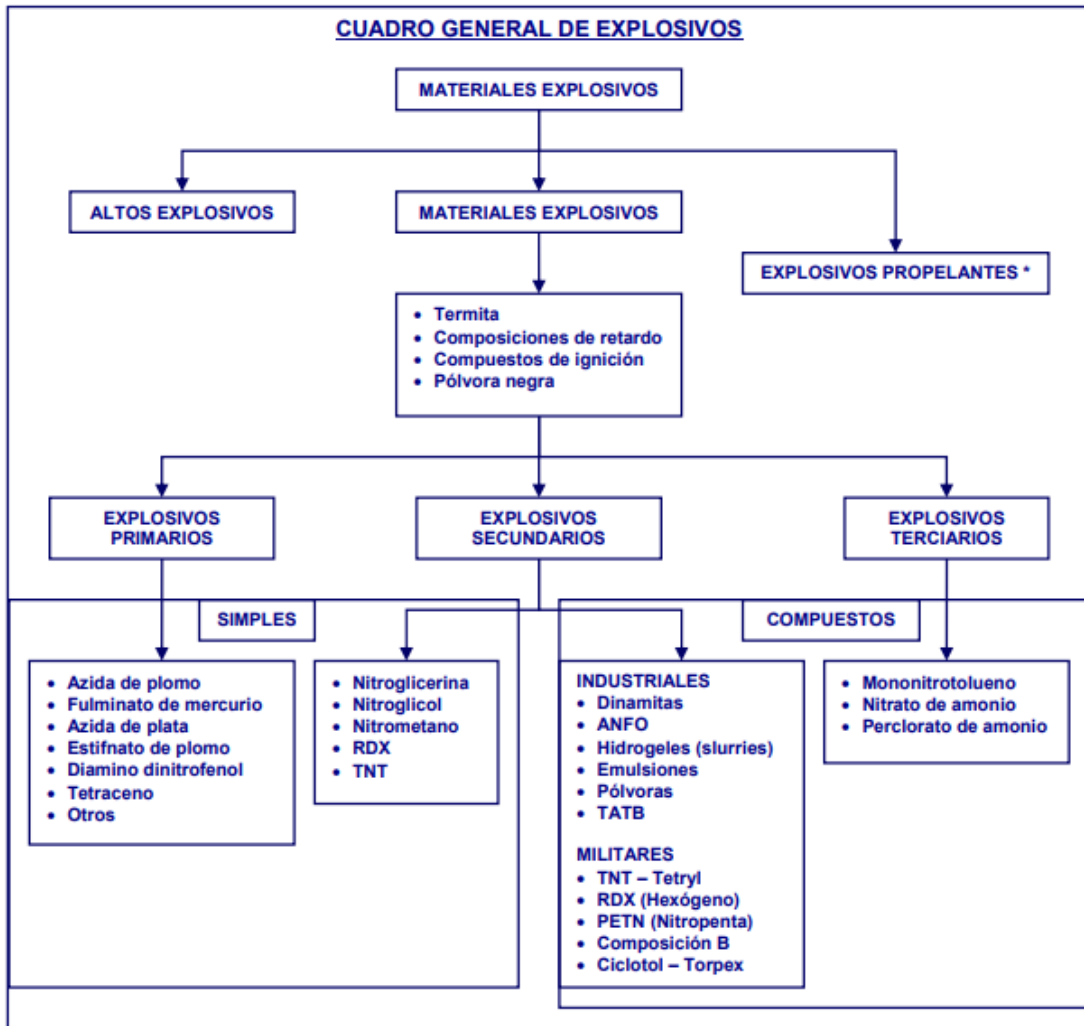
CUADRO GENERAL DE EXPLOSIVOS

MATERIALES EXPLOSIVOS

ALTOS EXPLOSIVOS

MATERIALES EXPLOSIVOS

EXPLOSIVOS PROPELANTES *

- Termita
- Composiciones de retardo
- Compuestos de ignición
- Pólvora negra

EXPLOSIVOS PRIMARIOS

EXPLOSIVOS SECUNDARIOS

EXPLOSIVOS TERCIARIOS

SIMPLES

COMPUESTOS

- Azida de plomo
- Fulminato de mercurio
- Azida de plata
- Estifnato de plomo
- Diamino dinitrofenol
- Tetraceno
- Otros

- Nitroglicerina
- Nitroglicol
- Nitrometano
- RDX
- TNT

INDUSTRIALES
- Dinamitas
- ANFO
- Hidrogeles (slurries)
- Emulsiones
- Pólvoras
- TATB

MILITARES
- TNT – Tetryl
- RDX (Hexógeno)
- PETN (Nitropenta)
- Composición B
- Ciclotol – Torpex

- Mononitrotolueno
- Nitrato de amonio
- Perclorato de amonio